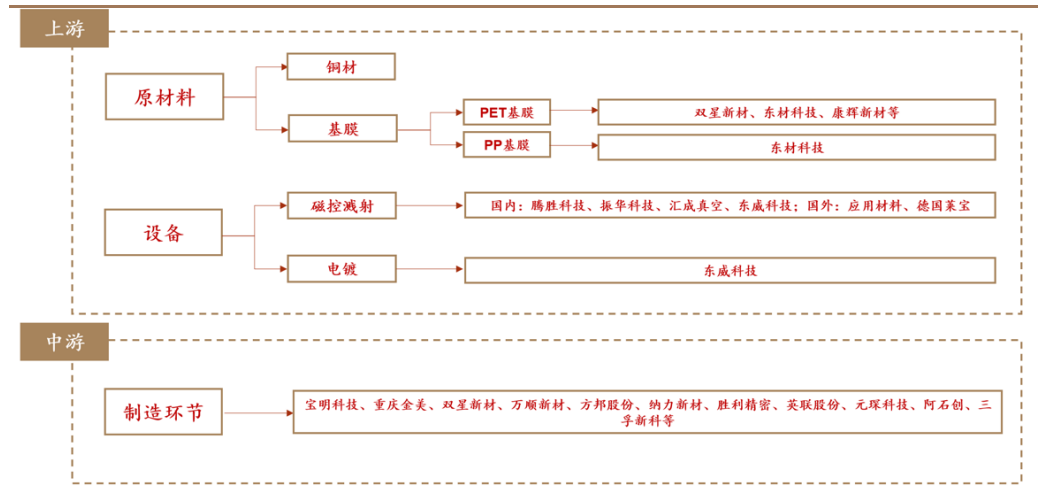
上游

原材料

铜材

基膜

PET基膜

双星新材、东材科技、康辉新材等

PP基膜

东材科技

设备

磁控溅射

国内：腾胜科技、振华科技、汇成真空、东威科技；国外：应用材料、德国莱宝

电镀

东威科技

中游

制造环节

宝明科技、重庆金美、双星新材、万顺新材、方邦股份、纳力新材、胜利精密、英联股份、元琛科技、阿石创、三孚新科等